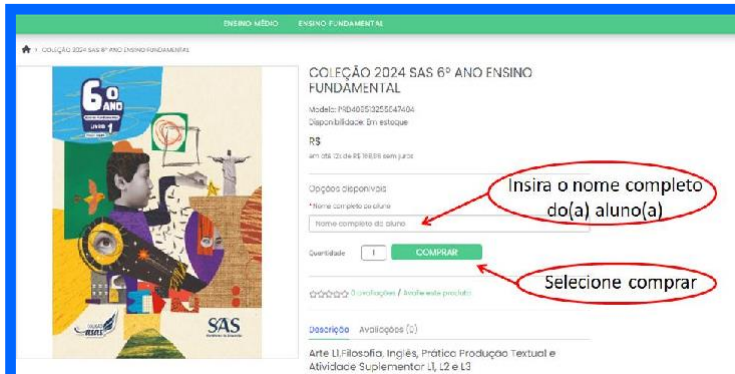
ENSINO MÉDIO ENSINO FUNDAMENTAL

COLEÇÃO 2024 SAS 6º ANO ENSINO FUNDAMENTAL

6º ANO
LIVRO 1

SAS

COLEÇÃO 2024 SAS 6º ANO ENSINO FUNDAMENTAL

Modelo: P9D4035132S5047404
Disponibilidade: Em estoque

R$
em 12x de R$ 198,99 sem juros

Opções disponíveis

*Nome completo do aluno

Nome completo do aluno

Insira o nome completo do(a) aluno(a)

Quantidade 1 COMPRAR

Selecione comprar

0 avaliações / Avalie este produto

Descrição Avaliações (0)

Arte L1,Filosofia, Inglês, Prática Produção Textual e Atividade Suplementar L1, L2 e L3